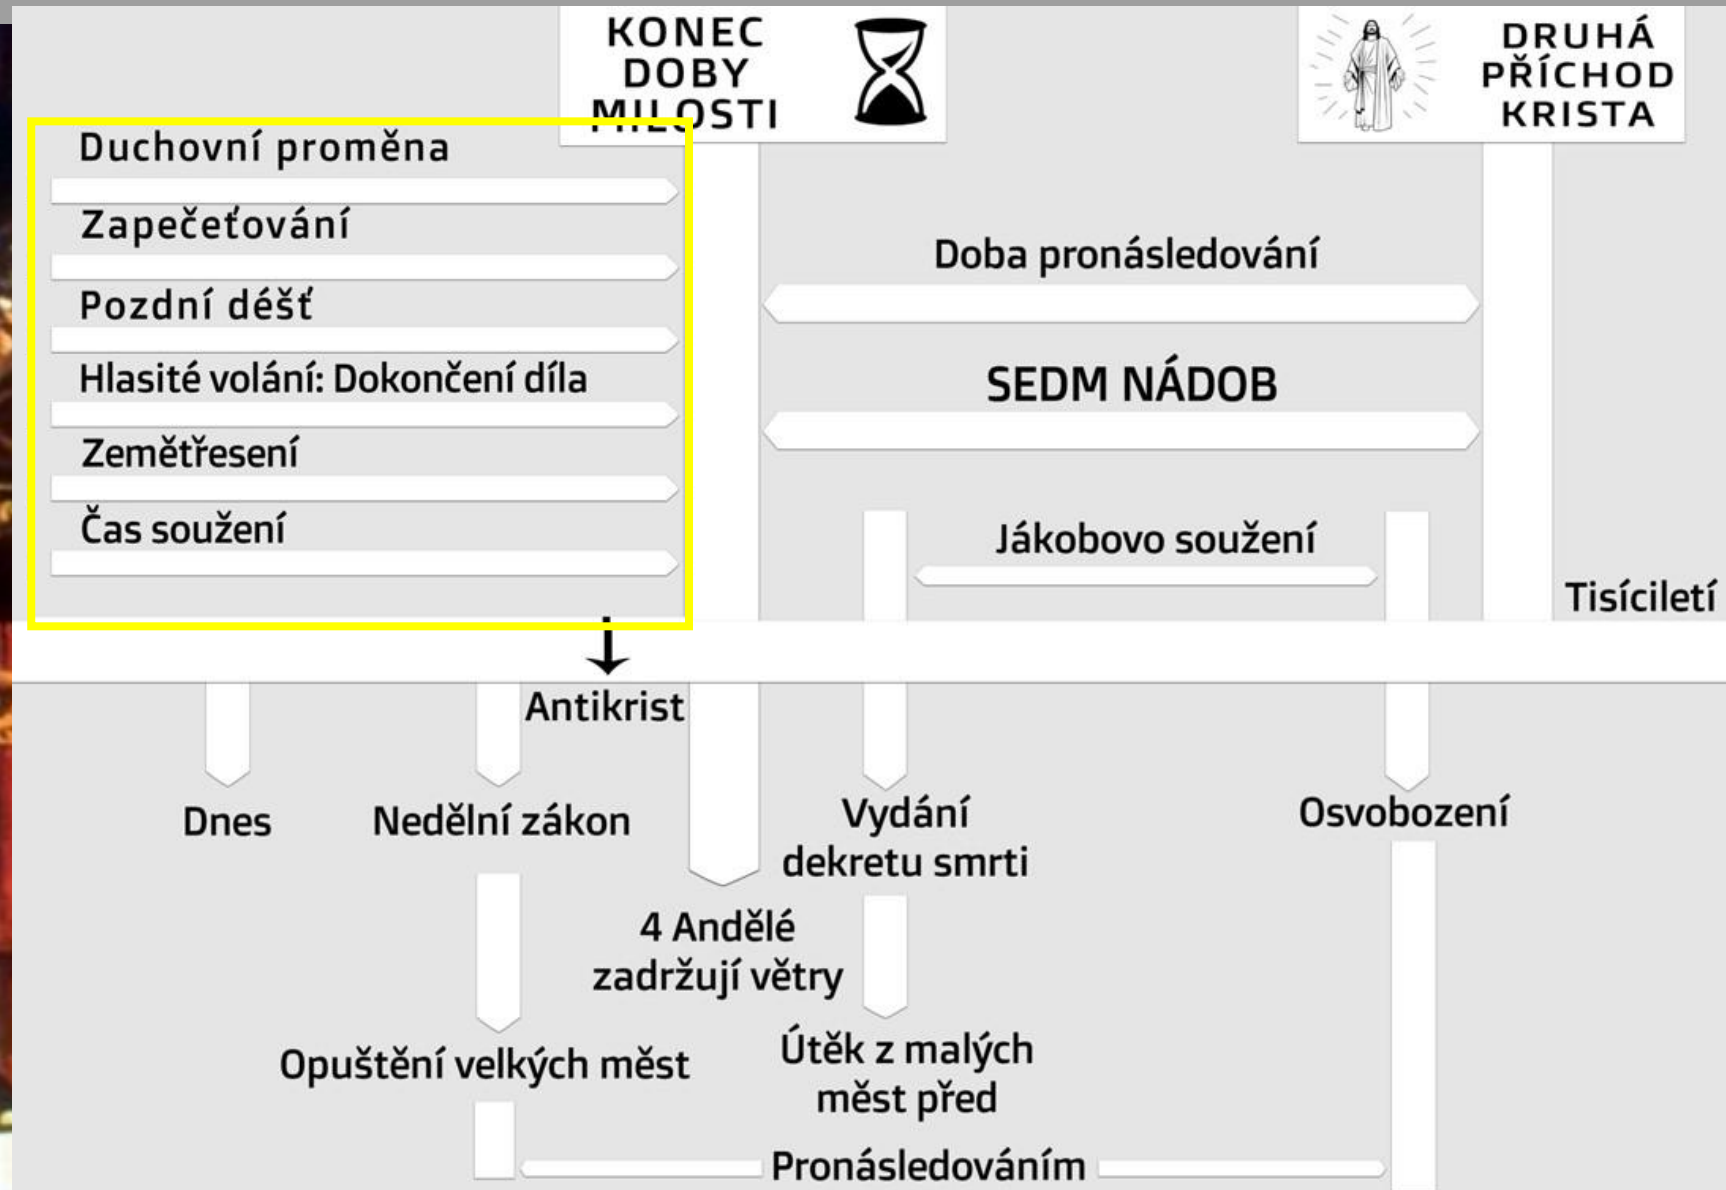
KONEC DOBY MILOSTI

DRUHÁ PŘÍCHOD KRISTA

Duchovní proměna

Zapečeťování

Pozdní déšť

Hlasité volání: Dokončení díla

Zemětřesení

Čas soužení

Doba pronásledování

SEDM NÁDOB

Jákobovo soužení

Tisíciletí

Antikrist

Dnes

Nedělní zákon

Vydání dekretu smrti

Osvobození

4 Andělé zadržují větry

Opuštění velkých měst

Útěk z malých měst před

Pronásledováním